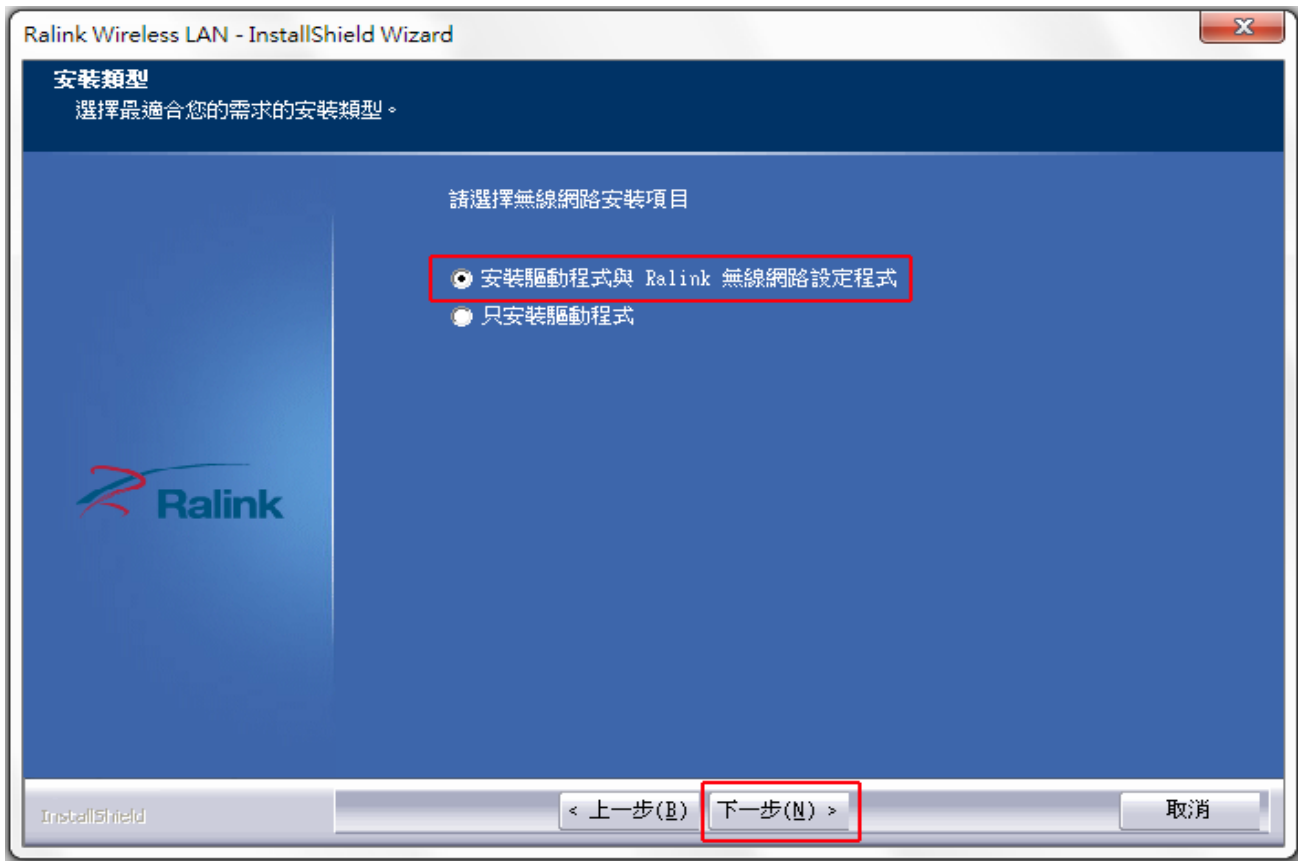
Ralink Wireless LAN - InstallShield Wizard

X

安裝類型

選擇最適合您的需求的安裝類型。

請選擇無線網路安裝項目

安裝驅動程式與 Ralink 無線網路設定程式

只安裝驅動程式

Ralink

InstallShield

< 上一步(B)

下一步(N) >

取消